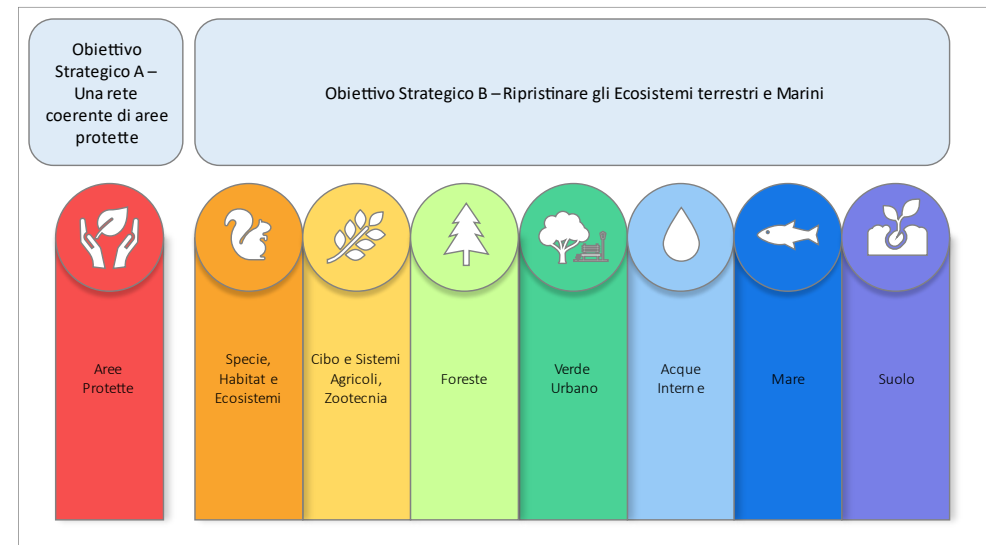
Obiettivo Strategico A – Una rete coerente di aree protette

Obiettivo Strategico B – Ripristinare gli Ecosistemi terrestri e Marini

Aree Protette

Specie, Habitat e Ecosistemi

Cibo e Sistemi Agricoli, Zootecnia

Foreste

Verde Urbano

Acque Intern e

Mare

Suolo